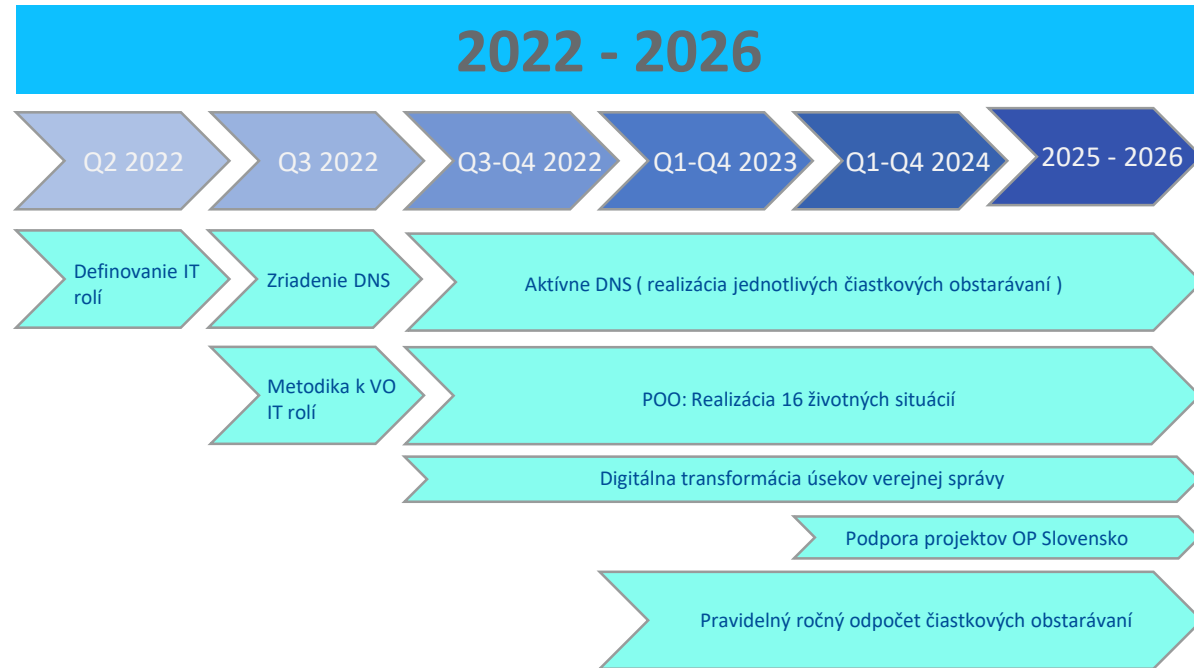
2022 - 2026

Q2 2022

Q3 2022

Q3-Q4 2022

Q1-Q4 2023

Q1-Q4 2024

2025 - 2026

Definovanie IT rolí

Zriadenie DNS

Aktívne DNS ( realizácia jednotlivých čiastkových obstarávaní )

Metodika k VO IT rolí

POO: Realizácia 16 životných situácií

Digitálna transformácia úsekov verejnej správy

Podpora projektov OP Slovensko

Pravidelný ročný odpočet čiastkových obstarávaní